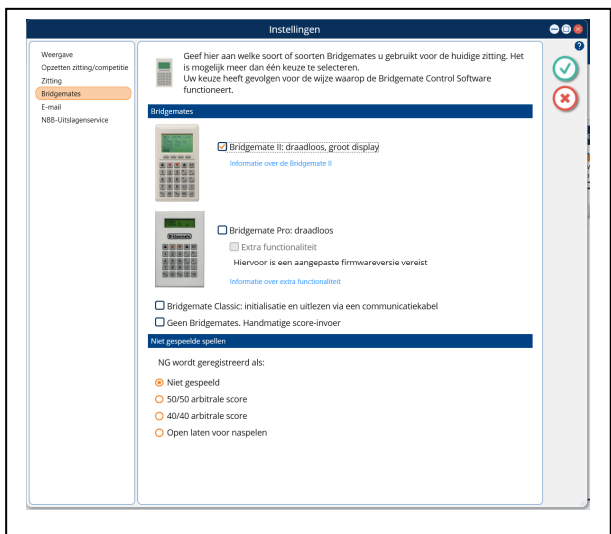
Instellingen

Weergave
Opzetten zitting/competitie
Zitting
Bridgemates
E-mail
NBB-Uitslagenservice

Geef hier aan welke soort of soorten Bridgemates u gebruikt voor de huidige zitting. Het is mogelijk meer dan één keuze te selecteren.
Uw keuze heeft gevolgen voor de wijze waarop de Bridgemate Control Software functioneert.

Bridgemates

Bridgemate II: draadloos, groot display
Informatie over de Bridgemate II

Bridgemate Pro: draadloos
Extra functionaliteit
Hiervoor is een aangepaste firmwareversie vereist
Informatie over extra functionaliteit

Bridgemate Classic: initialisatie en uitlezen via een communicatiekabel
Geen Bridgemates. Handmatige score-invoer

Niet gespeelde spellen

NG wordt geregistreerd als:
Niet gespeeld
50/50 arbitrale score
40/40 arbitrale score
Open laten voor naspelen